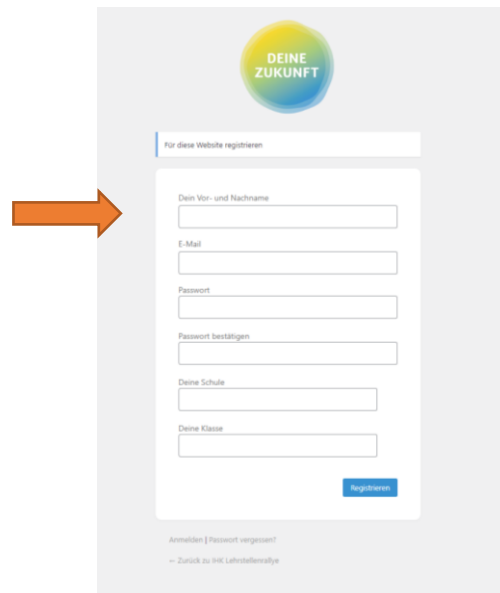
DEINE ZUKUNFT

Für diese Website registrieren

Dein Vor- und Nachname

E-Mail

Passwort

Passwort bestätigen

Deine Schule

Deine Klasse

Registrieren

Anmelden | Passwort vergessen?

← Zurück zu IHK Lehrstellenrallye